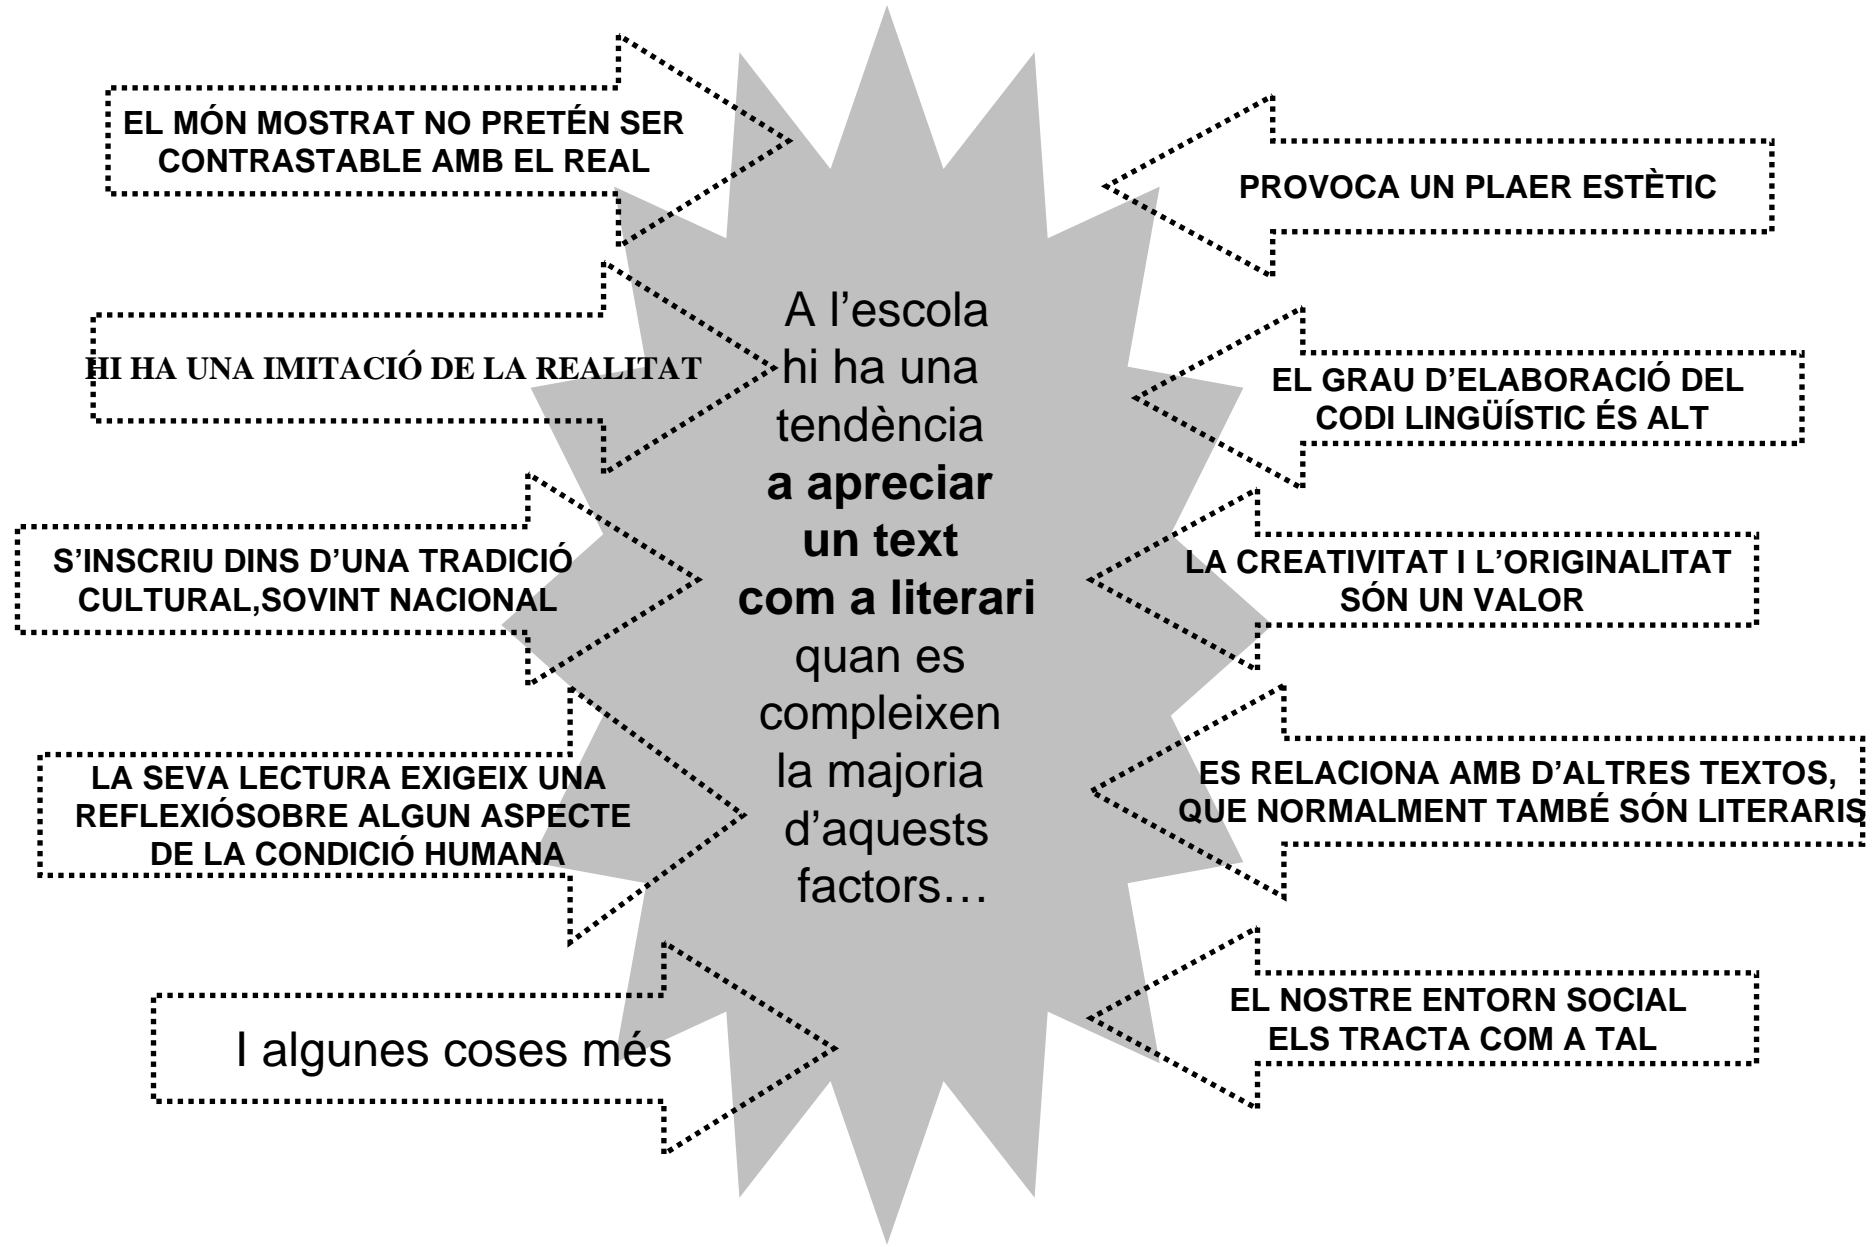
A l'escola hi ha una tendència **a apreciar un text com a literari** quan es compleixen la majoria d'aquests factors…

EL MÓN MOSTRAT NO PRETÉN SER CONTRASTABLE AMB EL REAL

PROVOCA UN PLAER ESTÈTIC

HI HA UNA IMITACIÓ DE LA REALITAT

EL GRAU D'ELABORACIÓ DEL CODI LINGÜÍSTIC ÉS ALT

S'INSCRIU DINS D'UNA TRADICIÓ CULTURAL,SOVINT NACIONAL

LA CREATIVITAT I L'ORIGINALITAT SÓN UN VALOR

LA SEVA LECTURA EXIGEIX UNA REFLEXIÓSOBRE ALGUN ASPECTE DE LA CONDICIÓ HUMANA

ES RELACIONA AMB D'ALTRES TEXTOS, QUE NORMALMENT TAMBÉ SÓN LITERARIS

I algunes coses més

EL NOSTRE ENTORN SOCIAL ELS TRACTA COM A TAL